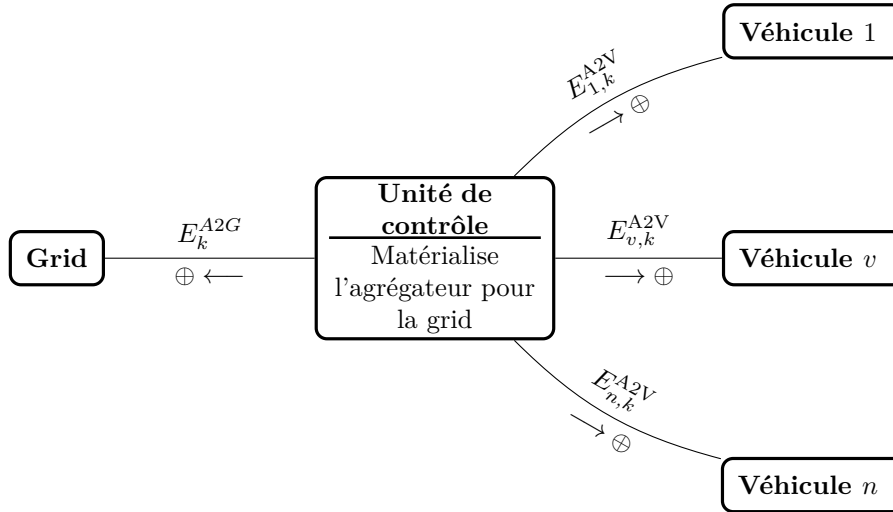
**Véhicule** $1$

$E_{1,k}^{\text{A2V}}$

$\longrightarrow \oplus$

**Grid**

$E_k^{A2G}$

$\oplus \longleftarrow$

**Unité de contrôle**

Matérialise l'agrégateur pour la grid

$E_{v,k}^{\text{A2V}}$

$\longrightarrow \oplus$

**Véhicule** $v$

$E_{n,k}^{\text{A2V}}$

$\longrightarrow \oplus$

**Véhicule** $n$